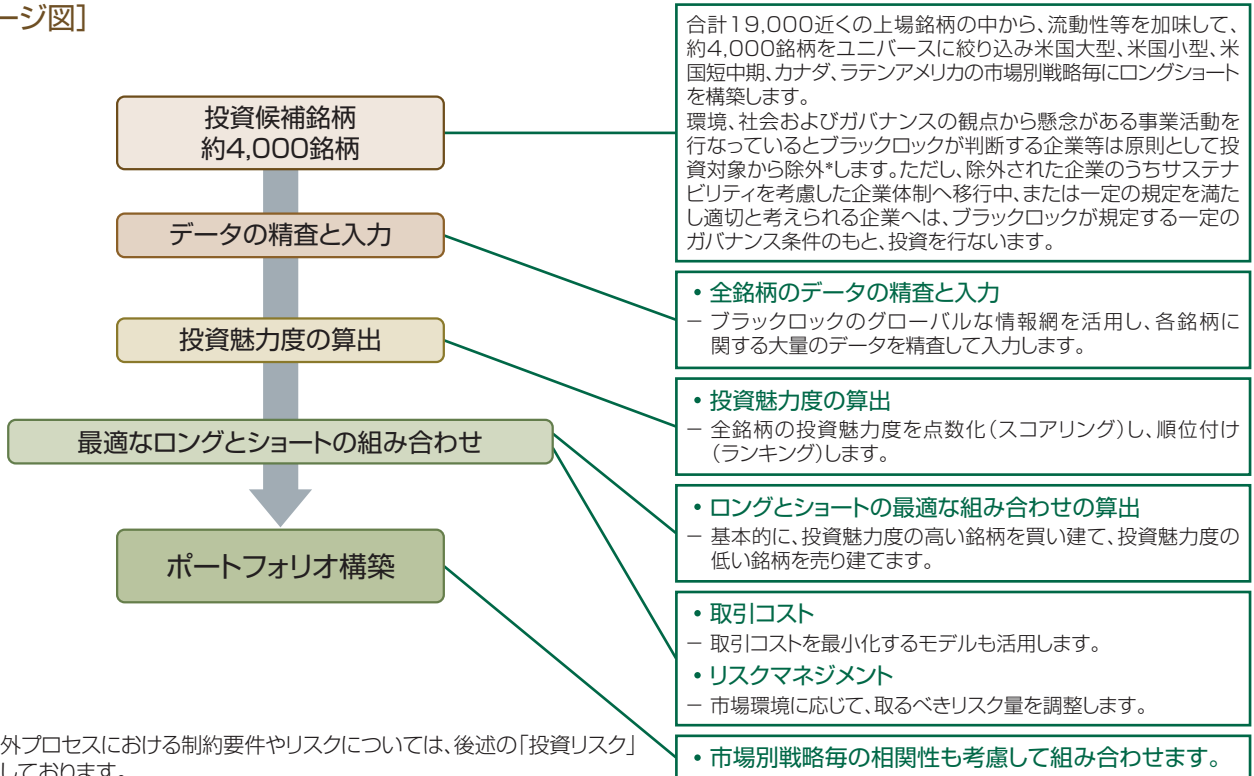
ージ図]

投資候補銘柄
約4,000銘柄

データの精査と入力

投資魅力度の算出

最適なロングとショートの組み合わせ

ポートフォリオ構築

合計19,000近くの上場銘柄の中から、流動性等を加味して、約4,000銘柄をユニバースに絞り込み米国大型、米国小型、米国短中期、カナダ、ラテンアメリカの市場別戦略毎にロングショートを構築します。
環境、社会およびガバナンスの観点から懸念がある事業活動を行なっているとブラックロックが判断する企業等は原則として投資対象から除外*します。ただし、除外された企業のうちサステナビリティを考慮した企業体制へ移行中、または一定の規定を満たし適切と考えられる企業へは、ブラックロックが規定する一定のガバナンス条件のもと、投資を行ないます。

• 全銘柄のデータの精査と入力
– ブラックロックのグローバルな情報網を活用し、各銘柄に関する大量のデータを精査して入力します。

• 投資魅力度の算出
– 全銘柄の投資魅力度を点数化(スコアリング)し、順位付け(ランキング)します。

• ロングとショートの最適な組み合わせの算出
– 基本的に、投資魅力度の高い銘柄を買い建て、投資魅力度の低い銘柄を売り建てます。

• 取引コスト
– 取引コストを最小化するモデルも活用します。
• リスクマネジメント
– 市場環境に応じて、取るべきリスク量を調整します。

• 市場別戦略毎の相関性も考慮して組み合わせます。

外プロセスにおける制約要件やリスクについては、後述の「投資リスク」しております。